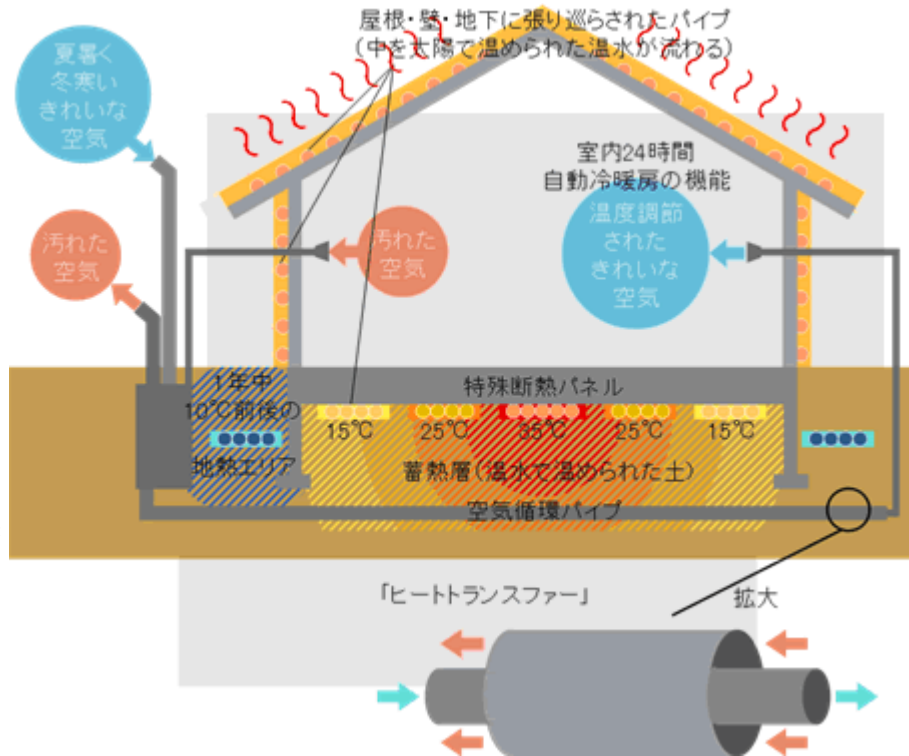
屋根・壁・地下に張り巡らされたパイプ
（中を太陽で温められた温水が流れる）

夏暑く
冬寒い
きれいな
空気

汚れた
空気

汚れた
空気

室内24時間
自動冷暖房の機能

温度調節
された
きれいな
空気

特殊断熱パネル

1年中
10℃前後の
地熱エリア

15℃
25℃
35℃
25℃
15℃

蓄熱層（温水で温められた土）

空気循環パイプ

「ヒートトランスファー」

拡大